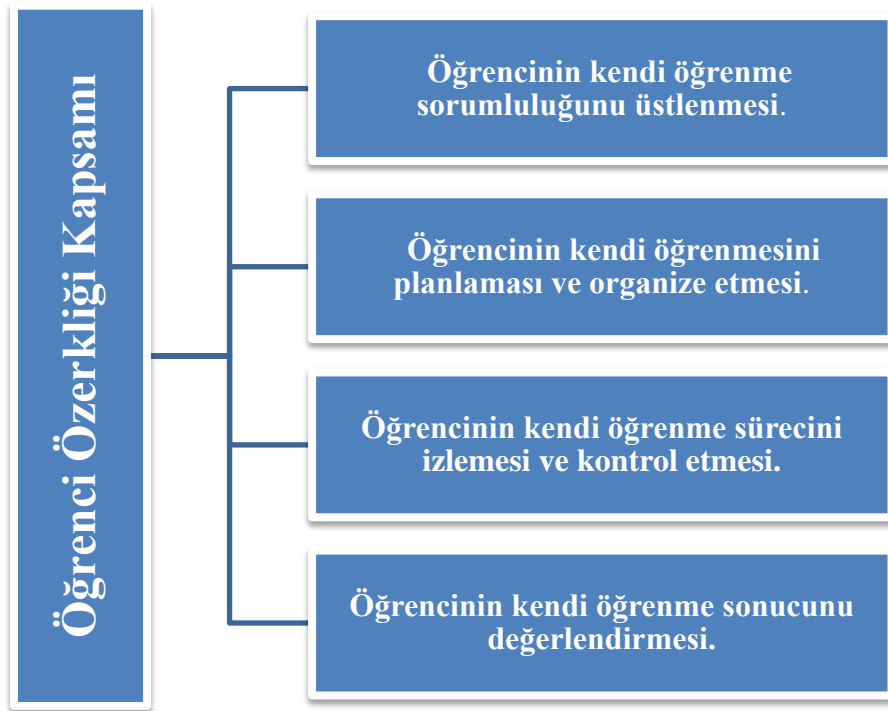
Öğrenci Özerkliği Kapsamı

Öğrencinin kendi öğrenme sorumluluğunu üstlenmesi.

Öğrencinin kendi öğrenmesini planlaması ve organize etmesi.

Öğrencinin kendi öğrenme sürecini izlemesi ve kontrol etmesi.

Öğrencinin kendi öğrenme sonucunu değerlendirmesi.